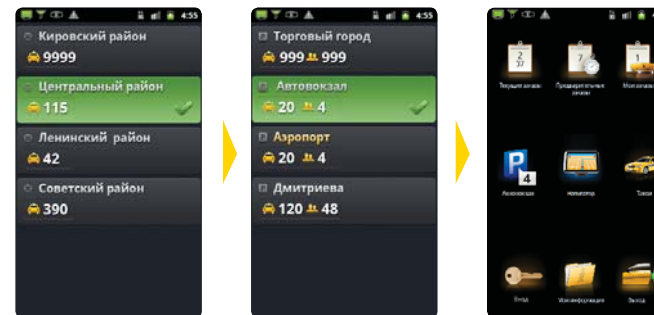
4:55

Кировский район
9999

Центральный район
115

Ленинский район
42

Советский район
390

4:55

Торговый город
999 999

Автовокзал
20 4

Аэропорт
20 4

Дмитриева
120 48

Текущие заказы

Предварительные заказы

Мои заказы

Автостоянки

Навигатор

Такси

Вход

Моя информация

Выход